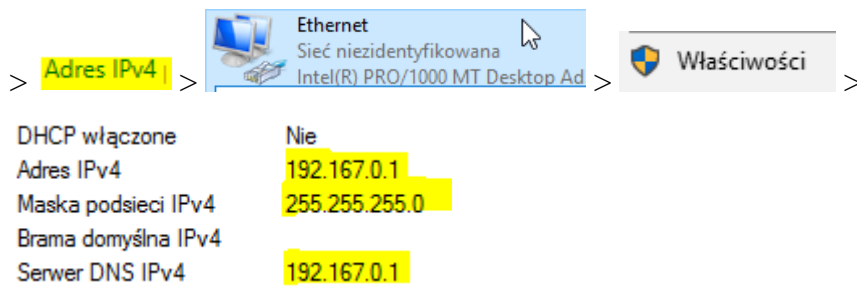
> Adres IPv4 | > Ethernet
Sieć niezidentyfikowana
Intel(R) PRO/1000 MT Desktop Ad > Właściwości >

| DHCP włączone | Nie |
|---|---|
| Adres IPv4 | 192.167.0.1 |
| Maska podsieci IPv4 | 255.255.255.0 |
| Brama domyślna IPv4 | |
| Serwer DNS IPv4 | 192.167.0.1 |